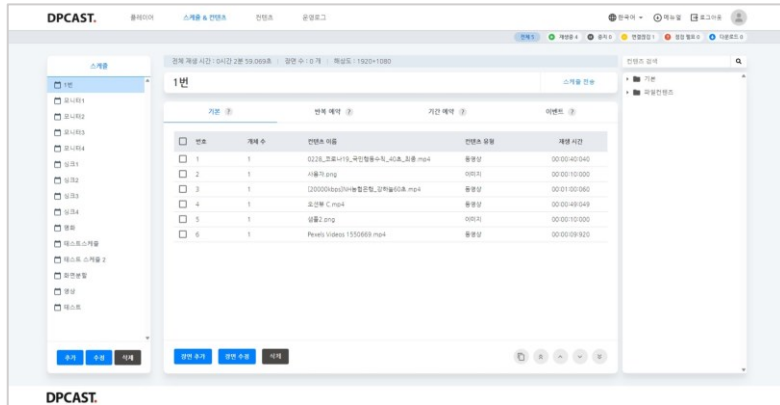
DPCAST. 플레이어 스케줄 & 컨텐츠 컨텐츠 운영로그 한국어 매뉴얼 로그아웃

전체 5 재생중 4 중지 0 연결끊김 1 점검 필요 0 다운로드 0

스케줄

1번
모니터1
모니터2
모니터3
모니터4
링크1
링크2
링크3
링크4
영화
테스트스케줄
테스트 스케줄 2
화면분할
영상
테스트

추가 수정 삭제

전체 재생 시간 : 0시간 2분 59.069초 | 장면 수 : 0 개 | 해상도 : 1920×1080

1번

스케줄 전송

기본 ? 반복 예약 ? 기간 예약 ? 이벤트 ?

| 번호 | 게재 수 | 컨텐츠 이름 | 컨텐츠 유형 | 재생 시간 |
|---|---|---|---|---|
| 1 | 1 | 0228_코로나19_국민행동수칙_40초_최종.mp4 | 동영상 | 00:00:40:040 |
| 2 | 1 | 서울자.png | 이미지 | 00:00:10:000 |
| 3 | 1 | [20000kbps]NH농협은행_강하늘60초.mp4 | 동영상 | 00:01:00:060 |
| 4 | 1 | 오션뷰 C.mp4 | 동영상 | 00:00:49:049 |
| 5 | 1 | 샘플2.png | 이미지 | 00:00:10:000 |
| 6 | 1 | Pexels Videos 1550669.mp4 | 동영상 | 00:00:09:920 |

장면 추가 장면 수정 삭제

컨텐츠 검색
기본
파일컨텐츠

DPCAST.